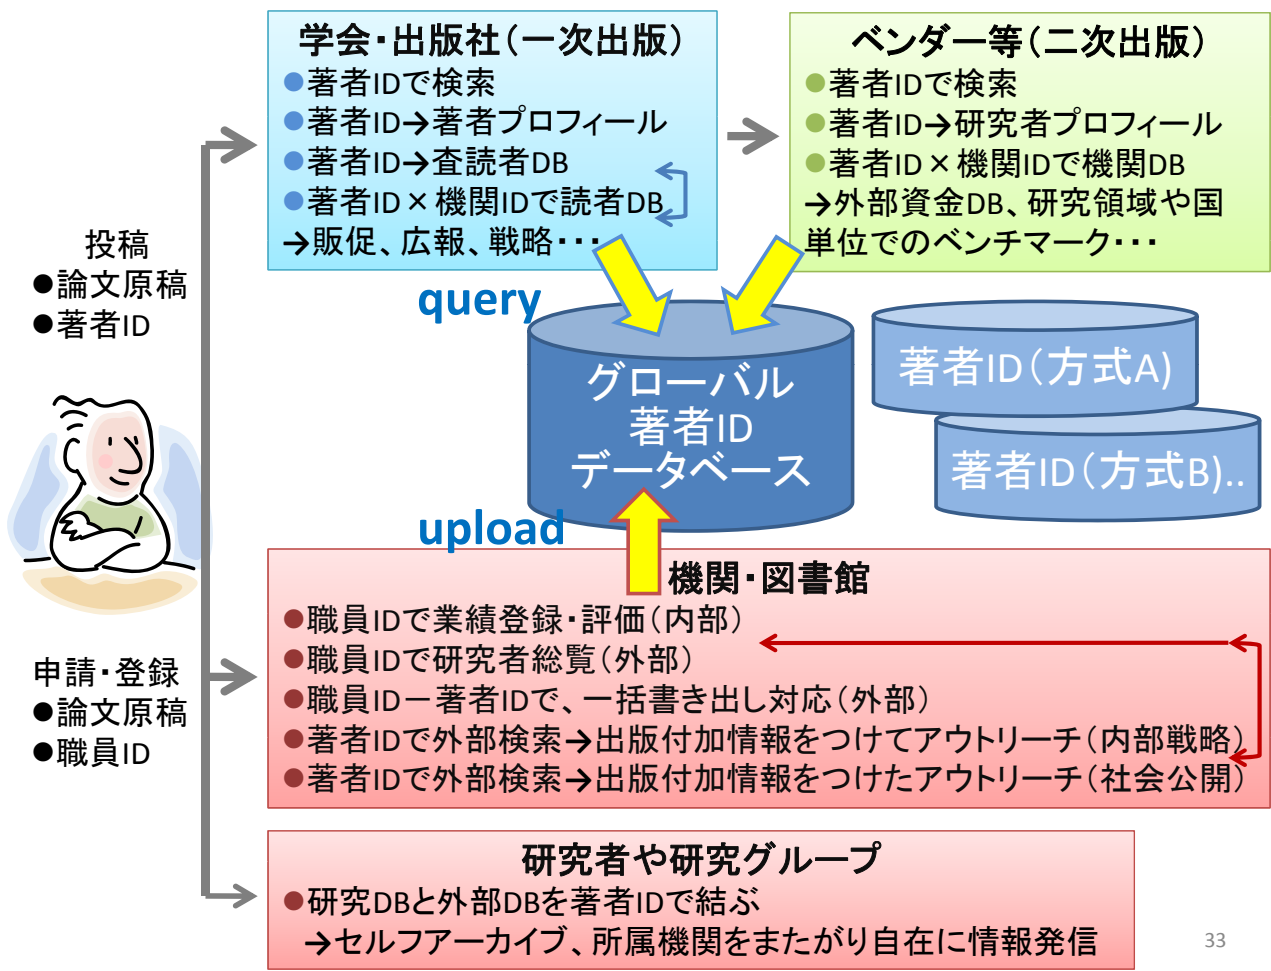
学会・出版社（一次出版）
●著者IDで検索
●著者ID→著者プロフィール
●著者ID→査読者DB
●著者ID×機関IDで読者DB
→販促、広報、戦略・・・

ベンダー等（二次出版）
●著者IDで検索
●著者ID→研究者プロフィール
●著者ID×機関IDで機関DB
→外部資金DB、研究領域や国単位でのベンチマーク・・・

投稿
●論文原稿
●著者ID

query

グローバル
著者ID
データベース

著者ID（方式A）
著者ID（方式B）..

upload

申請・登録
●論文原稿
●職員ID

機関・図書館
●職員IDで業績登録・評価（内部）
●職員IDで研究者総覧（外部）
●職員ID－著者IDで、一括書き出し対応（外部）
●著者IDで外部検索→出版付加情報をつけてアウトリーチ（内部戦略）
●著者IDで外部検索→出版付加情報をつけたアウトリーチ（社会公開）

研究者や研究グループ
●研究DBと外部DBを著者IDで結ぶ
→セルフアーカイブ、所属機関をまたがり自在に情報発信

33